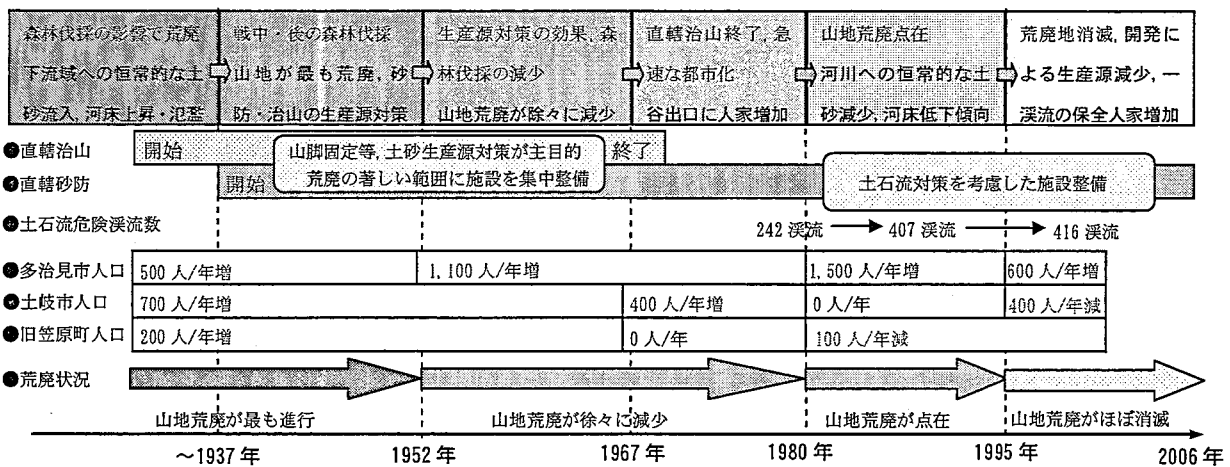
森林伐採の影響で荒廃 下流域への恒常的な土砂流入, 河床上昇・氾濫

戦中・後の森林伐採 山地が最も荒廃, 砂防・治山の生産源対策

生産源対策の効果, 森林伐採の減少 山地荒廃が除々に減少

直轄治山終了, 急速な都市化 谷出口に人家増加

山地荒廃点在 河川への恒常的な土砂減少, 河床低下傾向

荒廃地消滅, 開発による生産源減少, 一渓流の保全人家増加

●直轄治山 開始 山脚固定等, 土砂生産源対策が主目的 荒廃の著しい範囲に施設を集中整備 終了

●直轄砂防 開始 土石流対策を考慮した施設整備

●土石流危険渓流数 242 渓流 → 407 渓流 → 416 渓流

| | | | | |
|---|---|---|---|---|
| ●多治見市人口 | 500 人/年増 | 1,100 人/年増 | 1,500 人/年増 | 600 人/年増 |
| ●土岐市人口 | 700 人/年増 | 400 人/年増 | 0 人/年 | 400 人/年減 |
| ●旧笠原町人口 | 200 人/年増 | 0 人/年 | 100 人/年減 | |

●荒廃状況

山地荒廃が最も進行 山地荒廃が徐々に減少 山地荒廃が点在 山地荒廃がほぼ消滅

～1937 年 1952 年 1967 年 1980 年 1995 年 2006 年